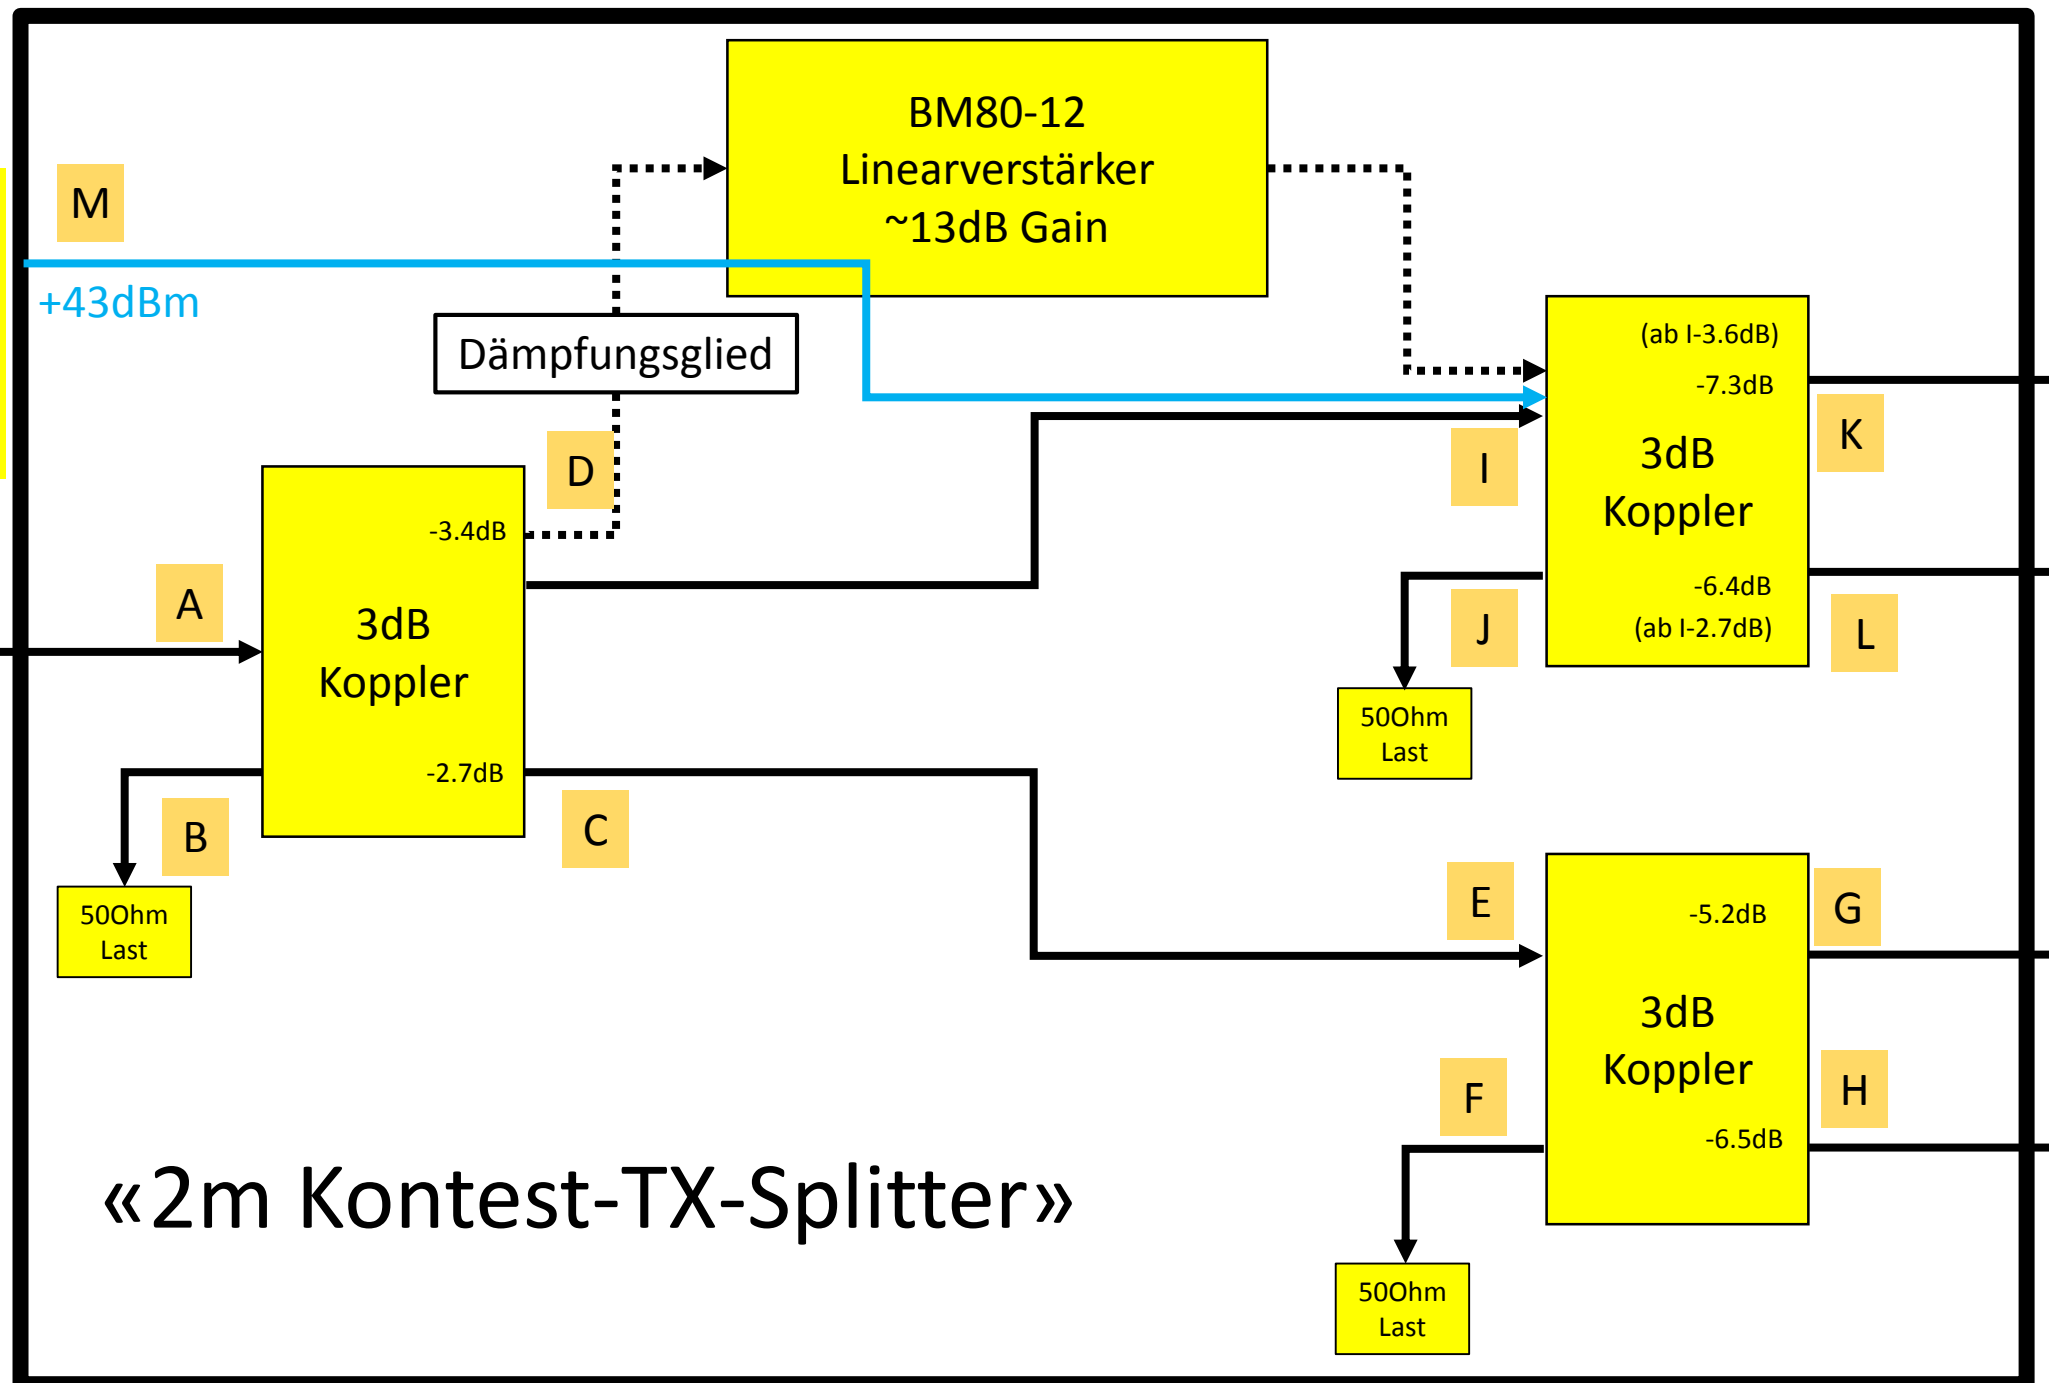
BM80-12
Linearverstärker
~13dB Gain

M

+43dBm

Dämpfungsglied

D

-3.4dB

A

3dB
Koppler

-2.7dB

B

50Ohm
Last

C

(ab I-3.6dB)
-7.3dB

3dB
Koppler

-6.4dB
(ab I-2.7dB)

K

I

J

L

50Ohm
Last

E

-5.2dB

G

3dB
Koppler

F

H

-6.5dB

50Ohm
Last

«2m Kontest-TX-Splitter»